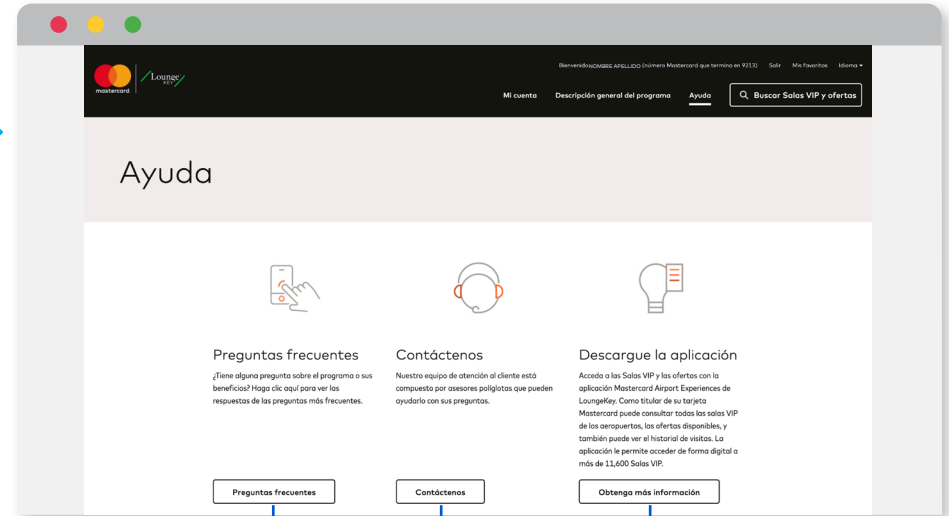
mastercard Lounge KEY

Bienvenido NOMBRE APELLIDO (número Mastercard que termina en 9213) Salir Mis favoritos Idioma

Mi cuenta Descripción general del programa Ayuda Buscar Salas VIP y ofertas

Ayuda

Preguntas frecuentes

¿Tiene alguna pregunta sobre el programa o sus beneficios? Haga clic aquí para ver las respuestas de las preguntas más frecuentes.

Preguntas frecuentes

Contáctenos

Nuestro equipo de atención al cliente está compuesto por asesores políglotas que pueden ayudarlo con sus preguntas.

Contáctenos

Descargue la aplicación

Acceda a las Salas VIP y las ofertas con la aplicación Mastercard Airport Experiences de LoungeKey. Como titular de su tarjeta Mastercard puede consultar todas las salas VIP de los aeropuertos, las ofertas disponibles, y también puede ver el historial de visitas. La aplicación le permite acceder de forma digital a más de 11,600 Salas VIP.

Obtenga más información